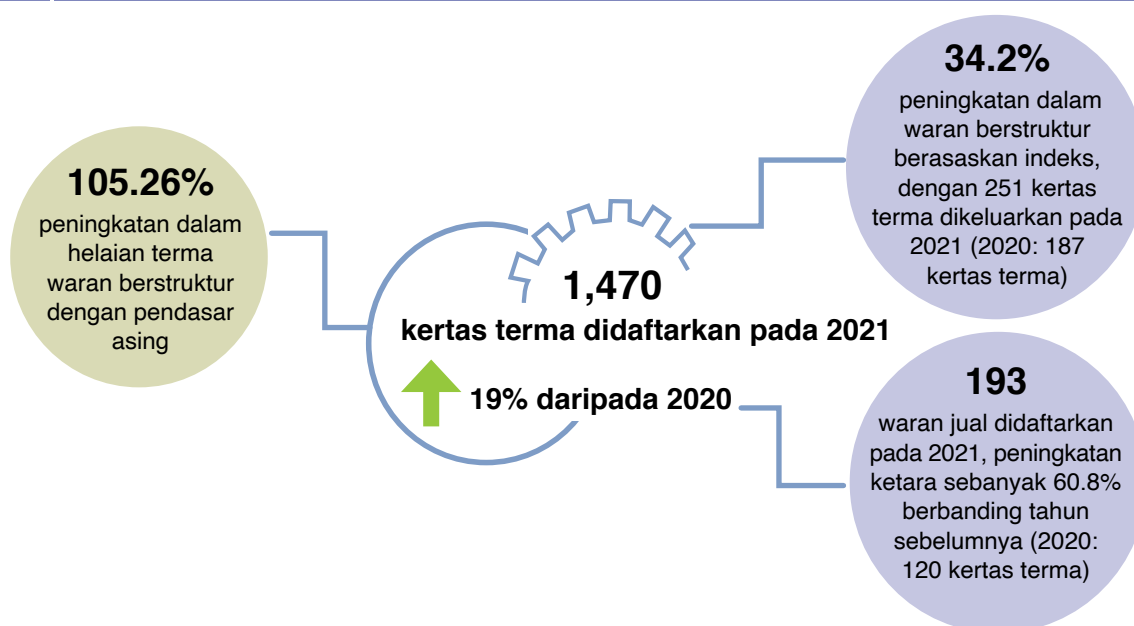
105.26%
peningkatan dalam helaian terma waran berstruktur dengan pendasar asing

1,470
kertas terma didaftarkan pada 2021

19% daripada 2020

34.2%
peningkatan dalam waran berstruktur berasaskan indeks, dengan 251 kertas terma dikeluarkan pada 2021 (2020: 187 kertas terma)

193
waran jual didaftarkan pada 2021, peningkatan ketara sebanyak 60.8% berbanding tahun sebelumnya (2020: 120 kertas terma)